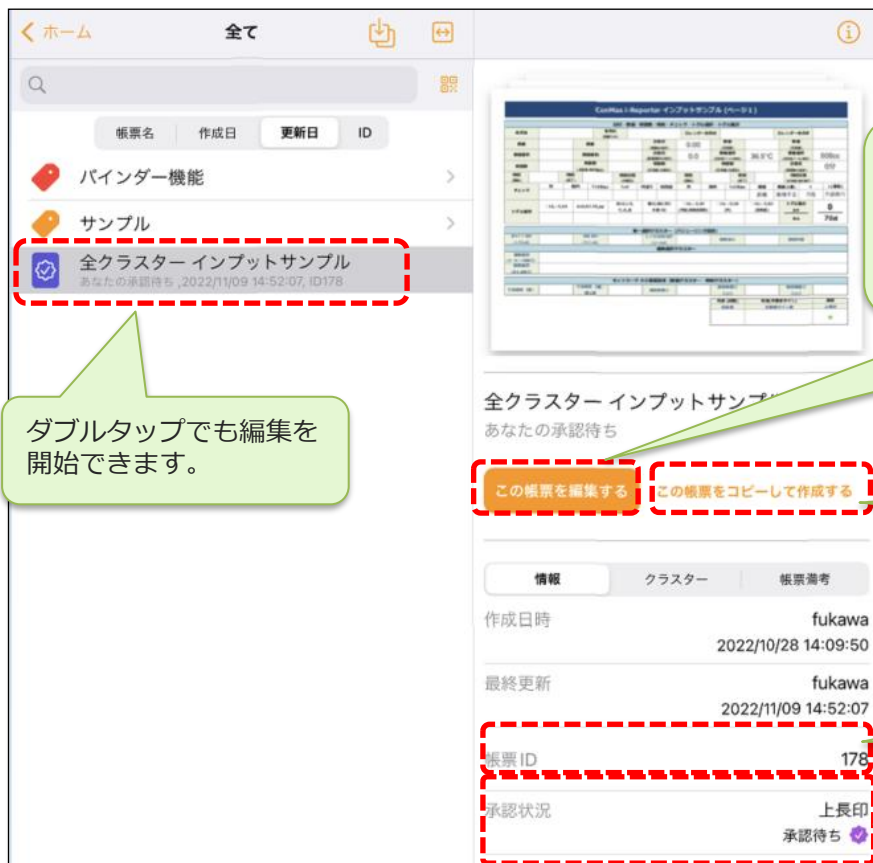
< ホーム 全て

帳票名 作成日 更新日 ID

バインダー機能

サンプル

全クラスター インプットサンプル
あなたの承認待ち ,2022/11/09 14:52:07, ID178

ダブルタップでも編集を開始できます。

ConMas i-Reporter インプットサンプル (ページ1)

全クラスター インプットサンプ
あなたの承認待ち

この帳票を編集する この帳票をコピーして作成する

情報 クラスター 帳票備考

作成日時 fukawa
2022/10/28 14:09:50

最終更新 fukawa
2022/11/09 14:52:07

帳票ID 178

承認状況 上長印
承認待ち